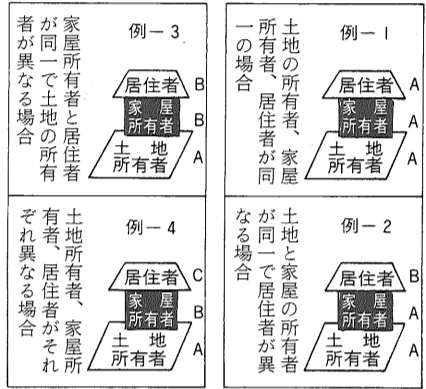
例－１

土地の所有者、家屋所有者、居住者が同一の場合

居住者 A
家屋所有者 A
土地所有者 A

例－３

家屋所有者と居住者が同一で土地の所有者が異なる場合

居住者 B
家屋所有者 B
土地所有者 A

例－２

土地と家屋の所有者が同一で居住者が異なる場合

居住者 B
家屋所有者 A
土地所有者 A

例－４

土地所有者、家屋所有者、居住者がそれぞれ異なる場合

居住者 C
家屋所有者 B
土地所有者 A